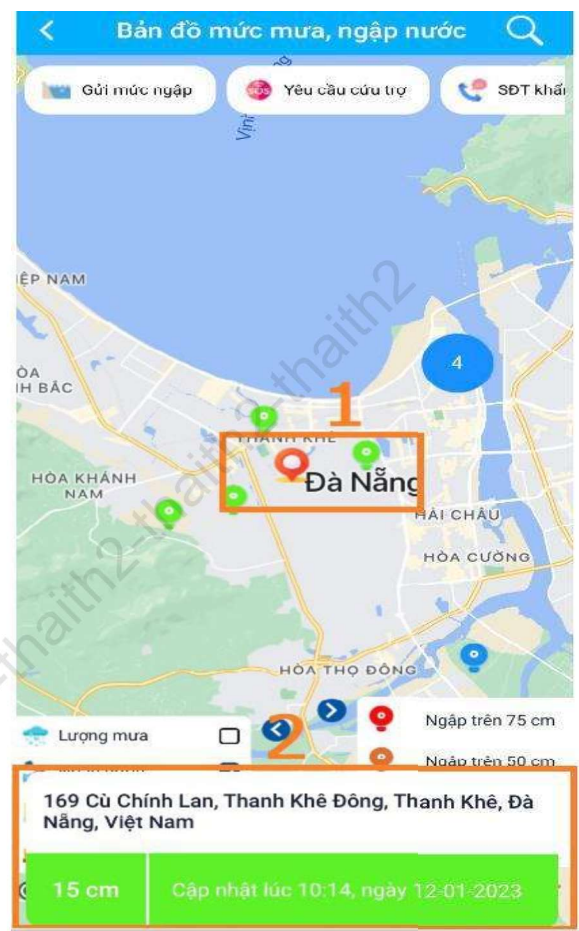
Bản đồ mức mưa, ngập nước

Gửi mức ngập
Yêu cầu cứu trợ
SĐT khẩ

Vịnh
ỆP NAM
ÒA
H BẮC
4
1
THANH KHÊ
HÒA KHÁNH NAM
Đà Nẵng
HẢI CHÂU
HÒA CƯỜNG
HÒA THỌ ĐÔNG
2
Lượng mưa
Ngập trên 75 cm
Ngập trên 50 cm

169 Cù Chính Lan, Thanh Khê Đông, Thanh Khê, Đà Nẵng, Việt Nam
15 cm
Cập nhật lúc 10:14, ngày 12-01-2023

thaith2